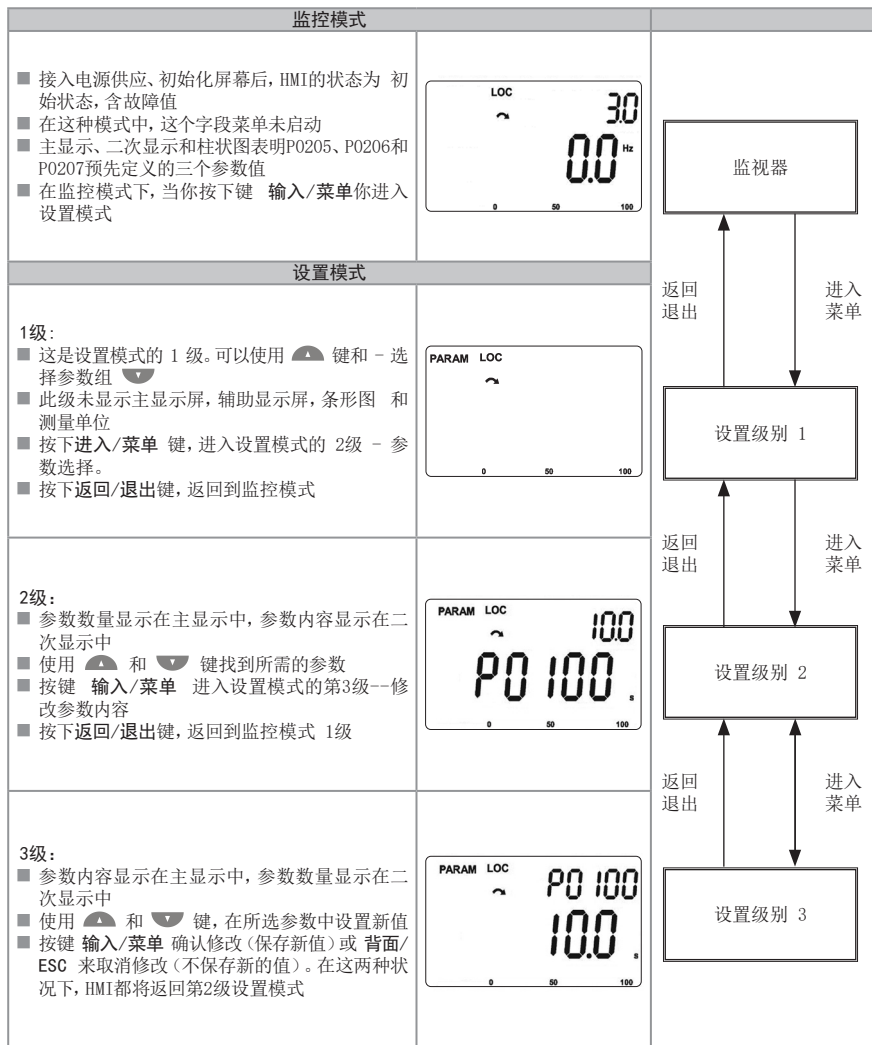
| 监控模式 | | |
|---|---|---|
| ■ 接入电源供应、初始化屏幕后，HMI的状态为 初始状态，含故障值<br>■ 在这种模式中，这个字段菜单未启动<br>■ 主显示、二次显示和柱状图表明P0205、P0206和P0207预先定义的三个参数值<br>■ 在监控模式下，当你按下键 输入/菜单你进入设置模式 | LOC 3.0 0.0 Hz 0 50 100 | 监视器 |
| 设置模式 | | 返回 退出 / 进入 菜单 |
| 1级：<br>■ 这是设置模式的 1 级。可以使用 ▲ 键和 - 选择参数组 ▼<br>■ 此级未显示主显示屏，辅助显示屏，条形图 和测量单位<br>■ 按下进入/菜单 键，进入设置模式的 2级 - 参数选择。<br>■ 按下返回/退出键，返回到监控模式 | PARAM LOC 0 50 100 | 设置级别 1 |
| | | 返回 退出 / 进入 菜单 |
| 2级：<br>■ 参数数量显示在主显示中，参数内容显示在二次显示中<br>■ 使用 ▲ 和 ▼ 键找到所需的参数<br>■ 按键 输入/菜单 进入设置模式的第3级--修改参数内容<br>■ 按下返回/退出键，返回到监控模式 1级 | PARAM LOC 10.0 P0100 s 0 50 100 | 设置级别 2 |
| | | 返回 退出 / 进入 菜单 |
| 3级：<br>■ 参数内容显示在主显示中，参数数量显示在二次显示中<br>■ 使用 ▲ 和 ▼ 键，在所选参数中设置新值<br>■ 按键 输入/菜单 确认修改（保存新值）或 背面/ESC 来取消修改（不保存新的值）。在这两种状况下，HMI都将返回第2级设置模式 | PARAM LOC P0100 10.0 s 0 50 100 | 设置级别 3 |